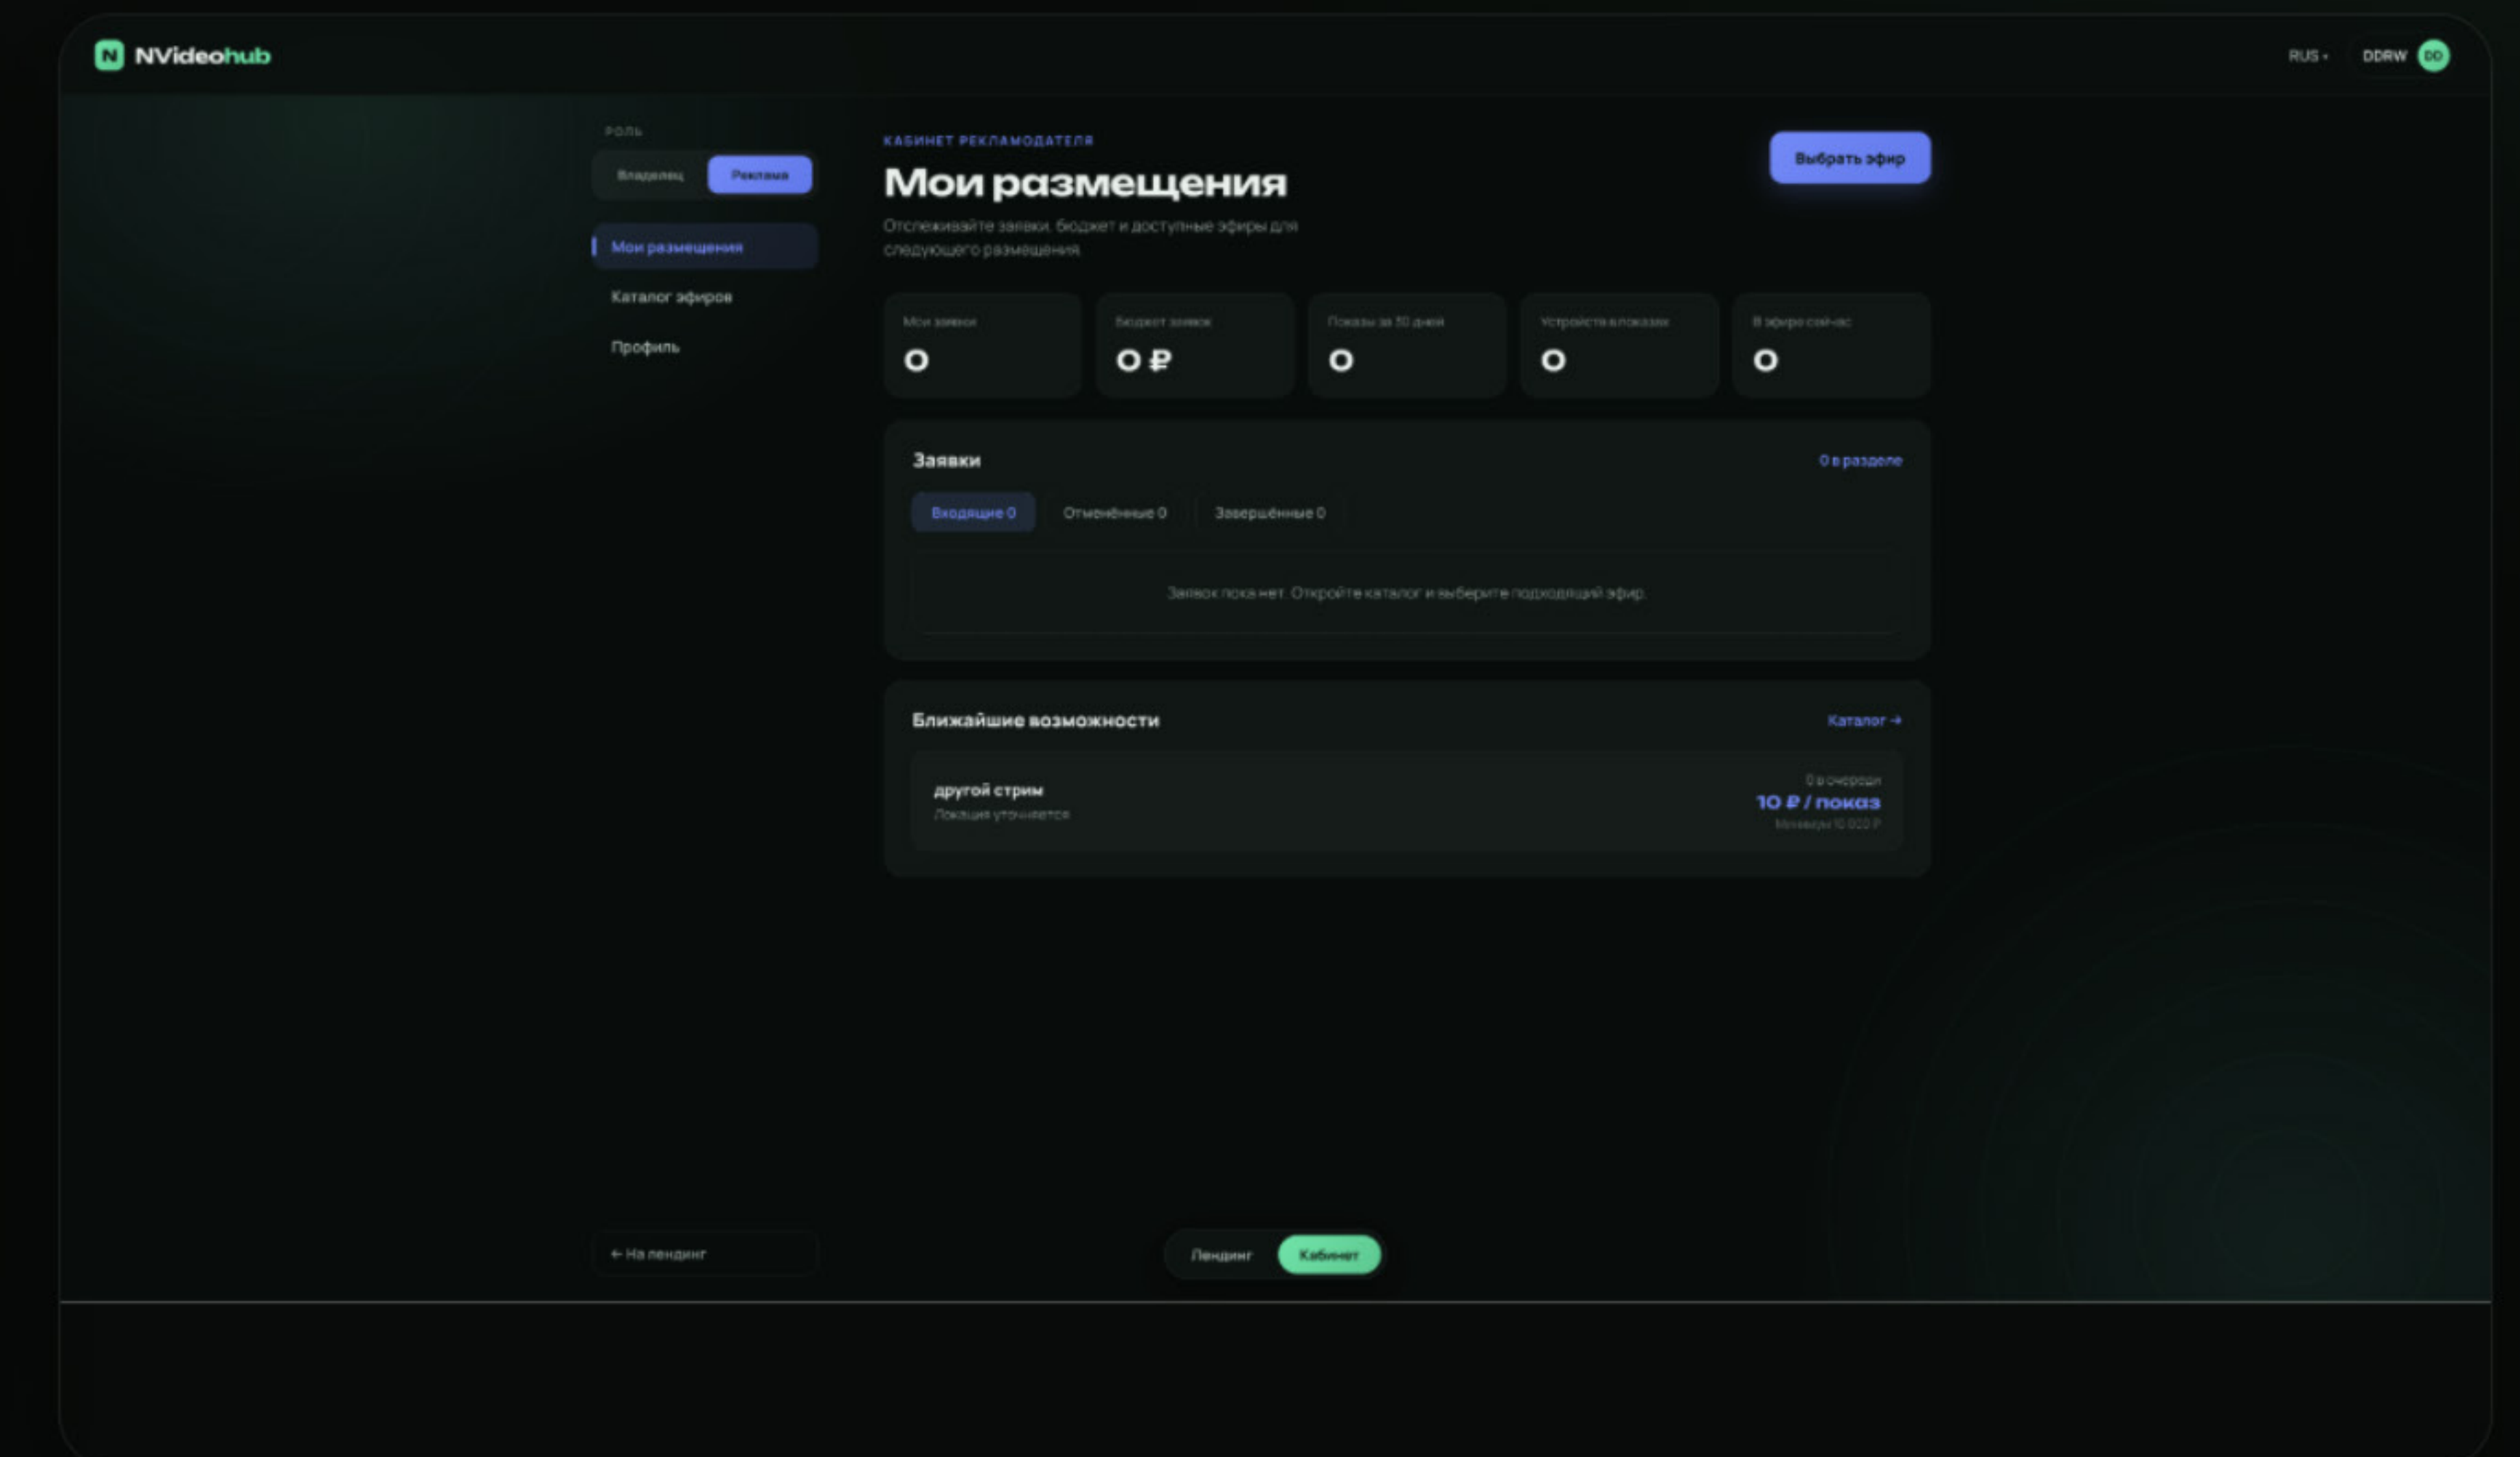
N NVideohub

RUS ▾ DDRW DD

РОЛЬ

Владелец Реклама

Мои размещения

Каталог эфиров

Профиль

КАБИНЕТ РЕКЛАМОДАТЕЛЯ

Мои размещения

Отслеживайте заявки, бюджет и доступные эфиры для следующего размещения.

Выбрать эфир

| Мои заявки | Бюджет заявок | Показы за 30 дней | Устройства в показах | В эфире сейчас |
|---|---|---|---|---|
| 0 | 0 ₽ | 0 | 0 | 0 |

Заявки

0 в разделе

Входящие 0 Отменённые 0 Завершённые 0

Заявок пока нет. Откройте каталог и выберите подходящий эфир.

Ближайшие возможности

Каталог →

другой стрим

Локация уточняется

0 в очереди

10 ₽ / показ

Минимум 10 000 ₽

← На лендинг

Лендинг Кабинет